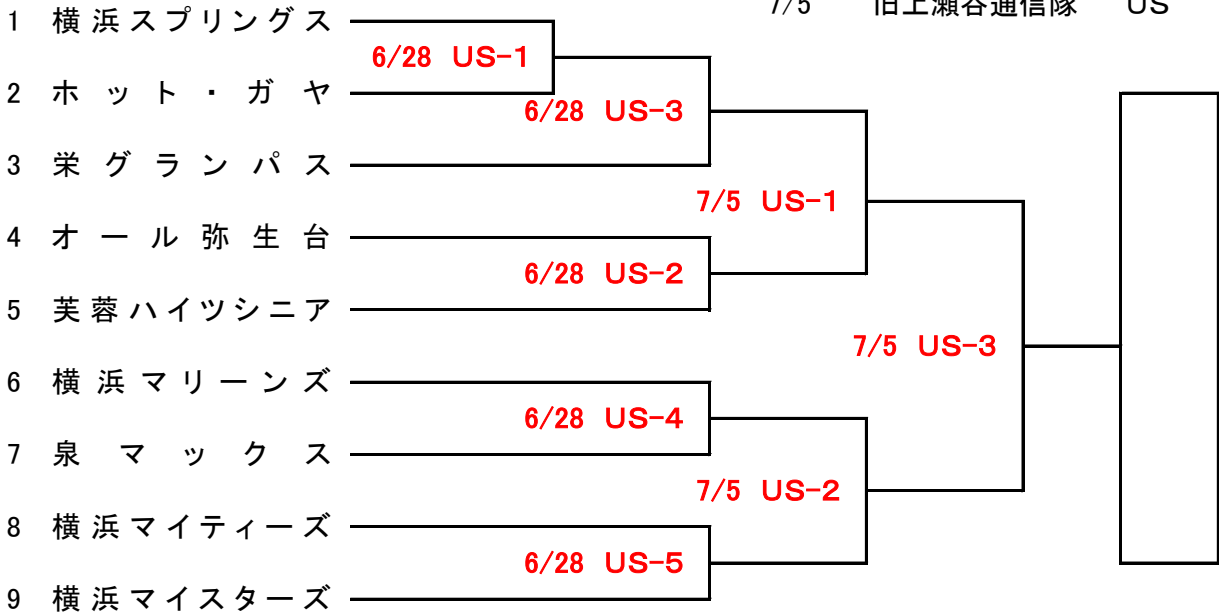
7/5 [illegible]上瀬谷通信隊 US

1 横浜スプリングス
2 ホット・ガヤ
3 栄グランパス
4 オール弥生台
5 芙蓉ハイツシニア
6 横浜マリーンズ
7 泉 マックス
8 横浜マイティーズ
9 横浜マイスターズ

6/28 US-1
6/28 US-3
7/5 US-1
6/28 US-2
7/5 US-3
6/28 US-4
7/5 US-2
6/28 US-5